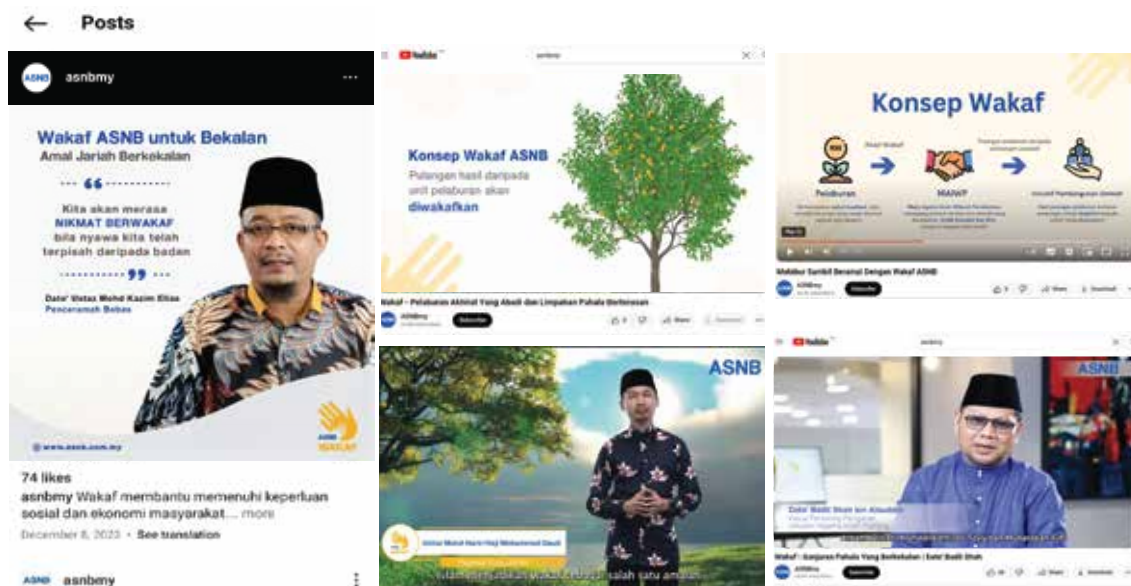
← Posts

asnbmy

Wakaf ASNB untuk Bekalan
Amal Jariah Berkekalan

Kita akan merasa NIKMAT BERWAKAF bila nyawa kita telah terpisah daripada badan

Dato' Ustaz Mohd Kazim Elias
Pencermah Bebas

ASNB WAKAF

www.asnb.com.my

74 likes
asnbmy Wakaf membantu memenuhi keperluan sosial dan ekonomi masyarakat... more
December 8, 2023 · See translation

asnbmy

YouTube

Konsep Wakaf ASNB
Pulangan hasil daripada unit pelaburan akan diwakafkan

Wakaf – Pelaburan Akhirat Yang Abadi dan Limpahan Pahala Berterusan
ASNBmy
Subscribe

ASNB

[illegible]

Konsep Wakaf
Pelaburan
MAINP
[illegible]
Melabur Sambil Beramal Dengan Wakaf ASNB
ASNBmy
Subscribe

YouTube

ASNB

Dato' Badli Shah bin Alauddin
Wakaf : Ganjaran Pahala Yang Berkekalan | Dato' Badli Shah
ASNBmy
Subscribe